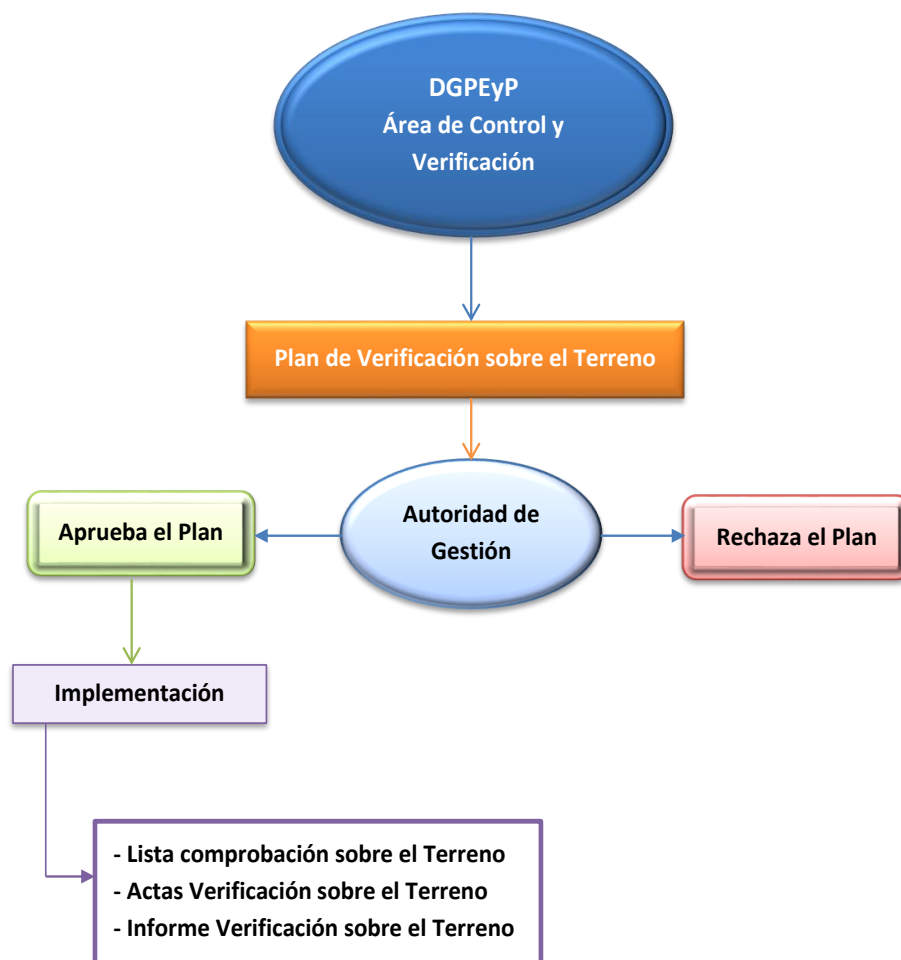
DGPEyP
Área de Control y Verificación

Plan de Verificación sobre el Terreno

Aprueba el Plan

Autoridad de Gestión

Rechaza el Plan

Implementación

- Lista comprobación sobre el Terreno
- Actas Verificación sobre el Terreno
- Informe Verificación sobre el Terreno